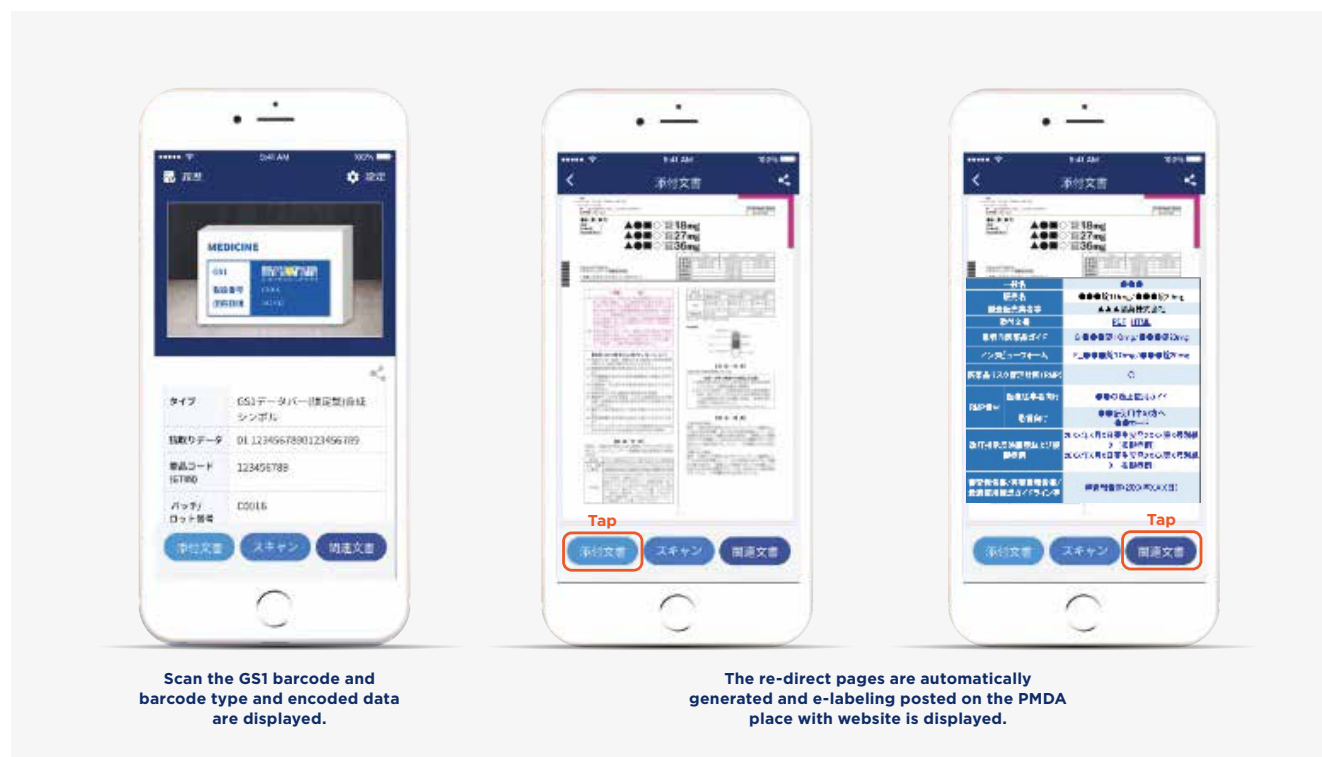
9:41 AM

100%

履歴

設定

MEDICINE

GS1

タイプ

GS1データバー(限定型)合成シンボル

読取りデータ

01 12345678901234567 89

製品コード (GTIN)

123456789

バッチ/ロット番号

C0016

添付文書

スキャン

関連文書

Scan the GS1 barcode and barcode type and encoded data are displayed.

9:41 AM

添付文書

▲●■○☒18mg
▲●■○☒27mg
▲●■○☒36mg

Tap

添付文書

スキャン

関連文書

9:41 AM

添付文書

▲●■○☒18mg
▲●■○☒27mg
▲●■○☒36mg

| 一般名 | ●●●● |
|---|---|
| 販売名 | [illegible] |
| 製造販売業者名 | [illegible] |
| 添付文書 | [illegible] |
| 患者向医薬品ガイド | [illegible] |
| インタビューフォーム | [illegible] |
| 医薬品リスク管理計画(RMP) | ○ |
| RMP資材 | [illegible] |
| 適正使用等に関するお知らせ | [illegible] |
| 審査報告書/再審査報告書/最適使用推進ガイドライン等 | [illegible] |

Tap

添付文書

スキャン

関連文書

The re-direct pages are automatically generated and e-labeling posted on the PMDA place with website is displayed.